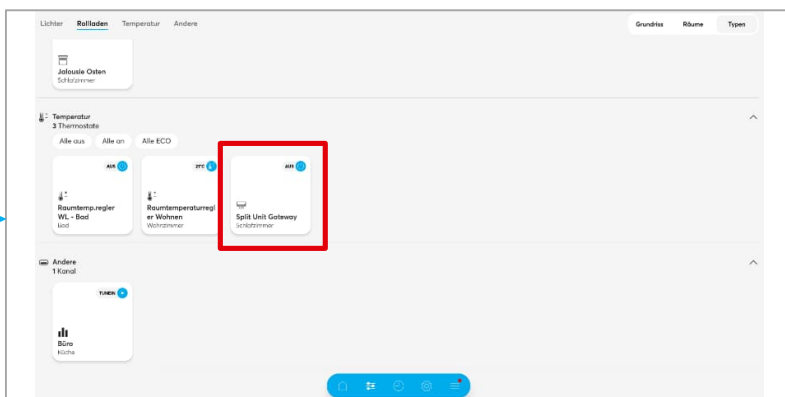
Lichter Rollladen Temperatur Andere

Grundriss Räume Typen

Jalousie Osten
Schlafzimmer

Temperatur
3 Thermostate

Alle aus Alle an Alle ECO

AUS
Raumtemp.regler WL - Bad
Bad

21°C
Raumtemperaturregler Wohnen
Wohnzimmer

AUS
Split Unit Gateway
Schlafzimmer

Andere
1 Kanal

TUNEIN
Büro
Küche